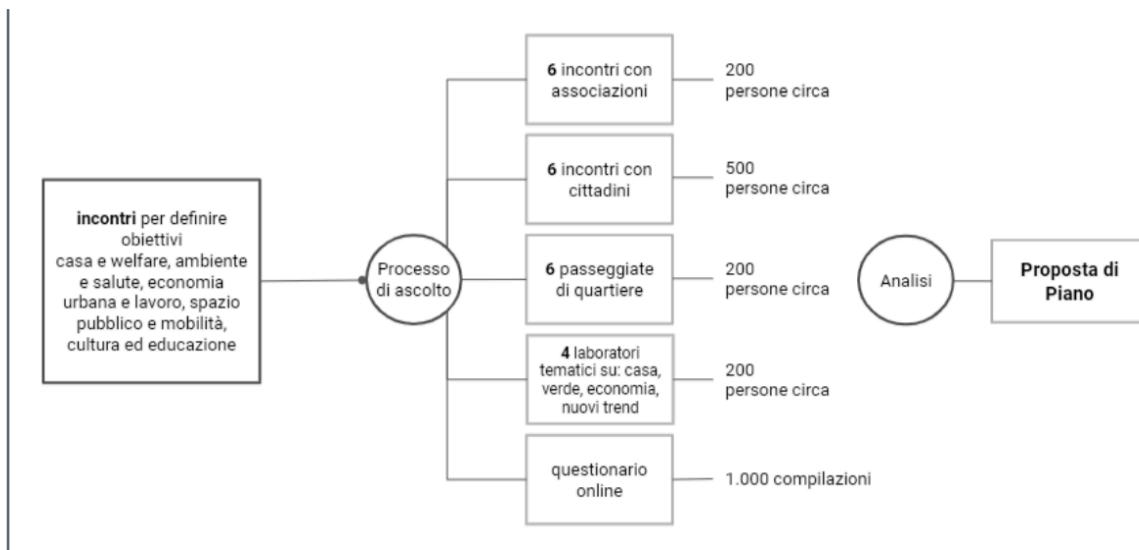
incontri per definire obiettivi casa e welfare, ambiente e salute, economia urbana e lavoro, spazio pubblico e mobilità, cultura ed educazione

Processo di ascolto

6 incontri con associazioni

200 persone circa

6 incontri con cittadini

500 persone circa

6 passeggiate di quartiere

200 persone circa

4 laboratori tematici su: casa, verde, economia, nuovi trend

200 persone circa

questionario online

1.000 compilazioni

Analisi

Proposta di Piano